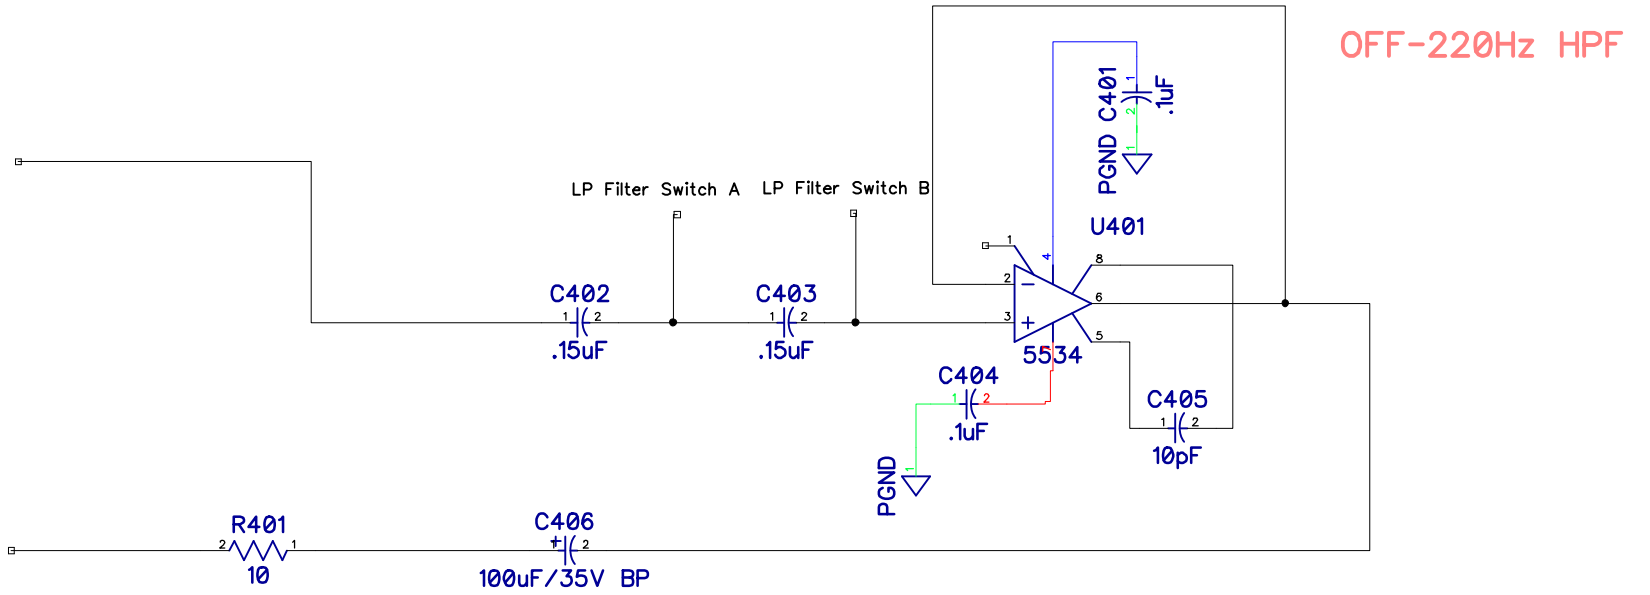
OFF-220Hz HPF

PGND C401
1
2
.1uF
1

LP Filter Switch A
LP Filter Switch B

U401
1
4
8
2
6
3
5
5534

C402
1 2
.15uF

C403
1 2
.15uF

C404
1 2
.1uF

PGND
1

C405
1 2
10pF

R401
2 1
10

C406
+ 2
100uF/35V BP